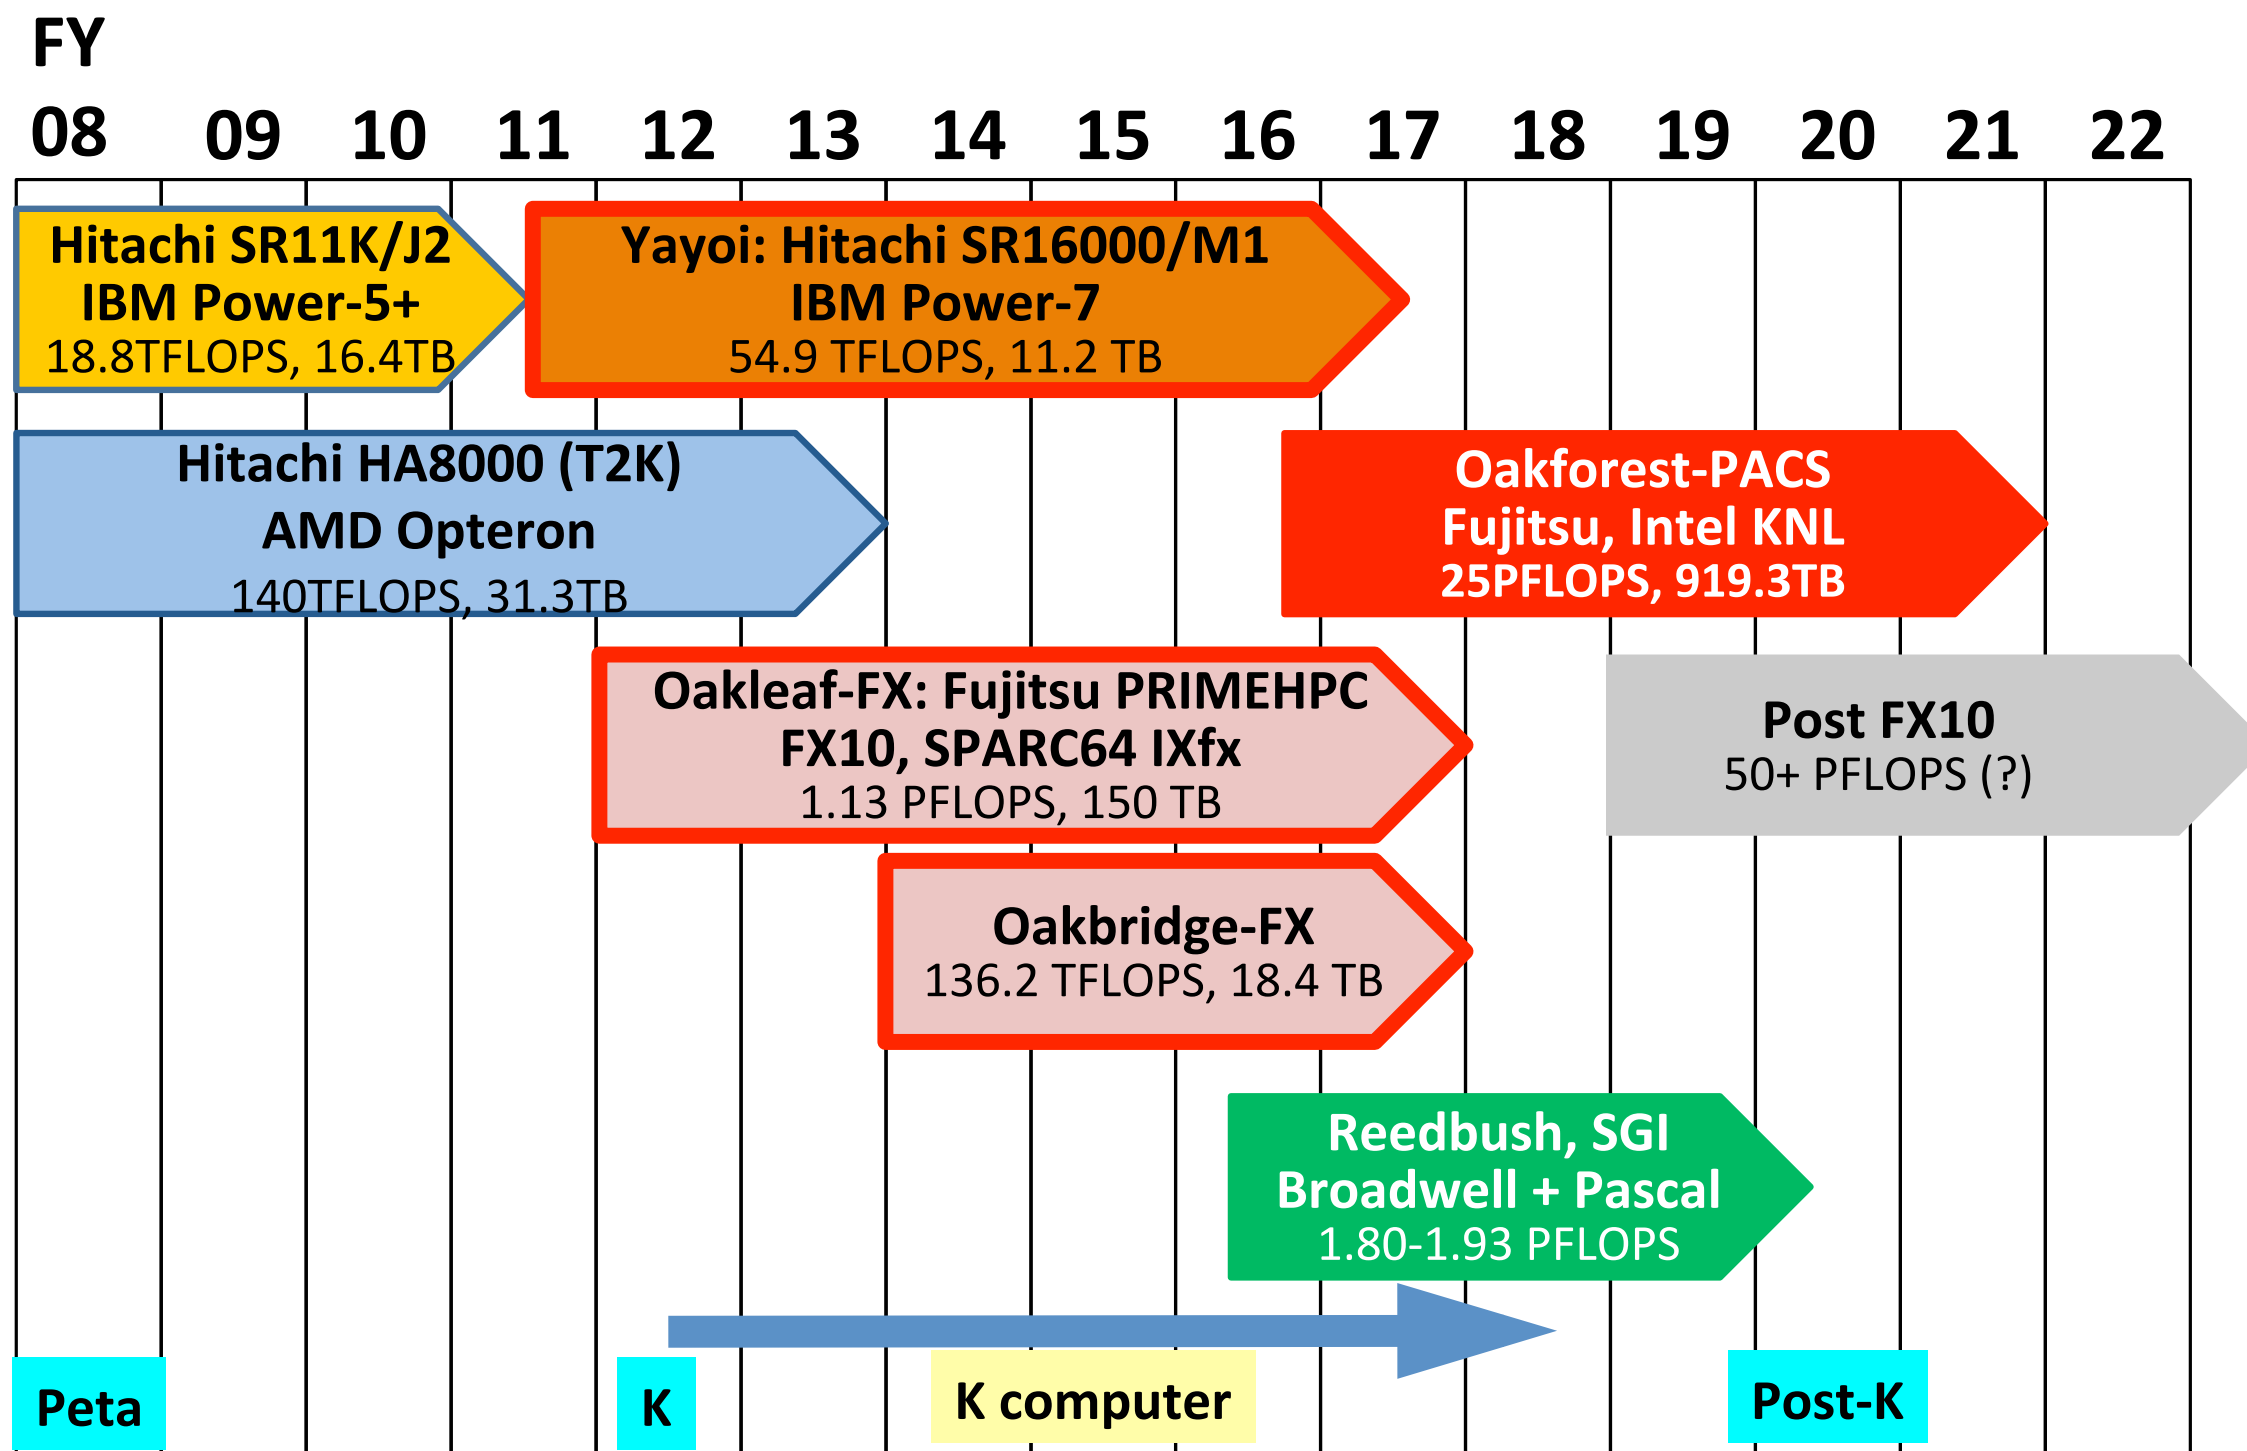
FY
08 09 10 11 12 13 14 15 16 17 18 19 20 21 22

Hitachi SR11K/J2
IBM Power-5+
18.8TFLOPS, 16.4TB

Yayoi: Hitachi SR16000/M1
IBM Power-7
54.9 TFLOPS, 11.2 TB

Hitachi HA8000 (T2K)
AMD Opteron
140TFLOPS, 31.3TB

Oakforest-PACS
Fujitsu, Intel KNL
25PFLOPS, 919.3TB

Oakleaf-FX: Fujitsu PRIMEHPC FX10, SPARC64 IXfx
1.13 PFLOPS, 150 TB

Post FX10
50+ PFLOPS (?)

Oakbridge-FX
136.2 TFLOPS, 18.4 TB

Reedbush, SGI
Broadwell + Pascal
1.80-1.93 PFLOPS

Peta
K
K computer
Post-K